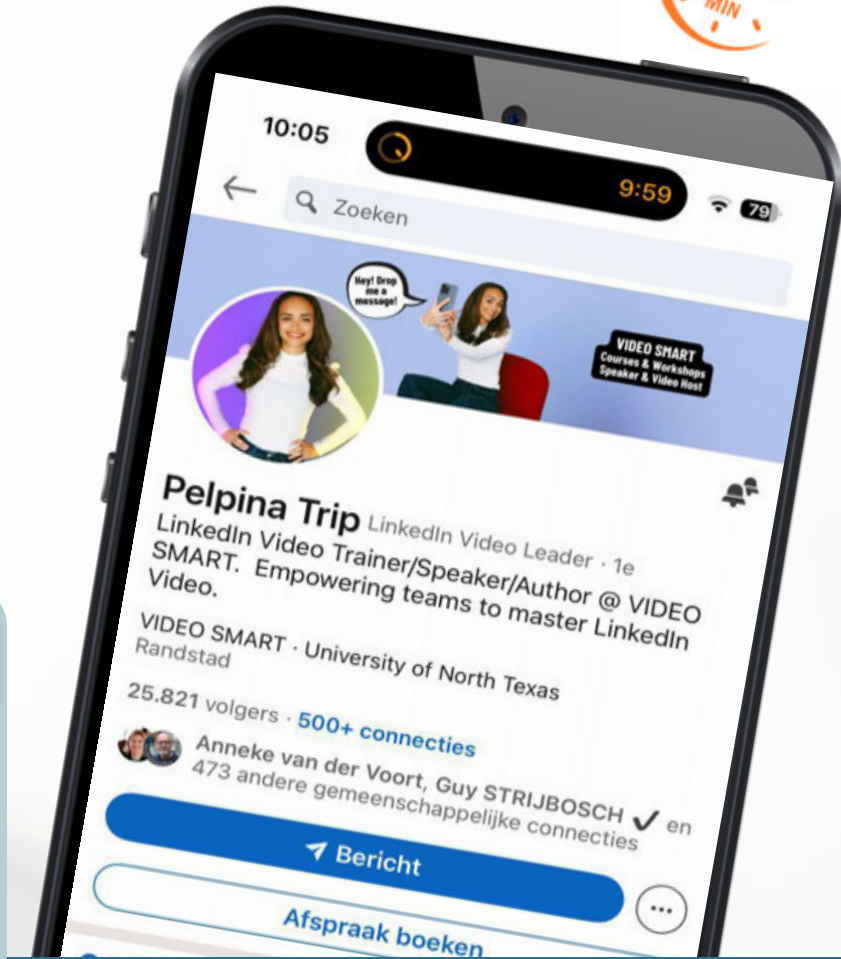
MIN

10:05

9:59

79

Zoeken

Hey! Drop me a message!

VIDEO SMART
Courses & Workshops
Speaker & Video Host

Pelpina Trip LinkedIn Video Leader · 1e
LinkedIn Video Trainer/Speaker/Author @ VIDEO SMART. Empowering teams to master LinkedIn Video.

VIDEO SMART · University of North Texas
Randstad

25.821 volgers · 500+ connecties

Anneke van der Voort, Guy STRIJBOSCH ✓ en 473 andere gemeenschappelijke connecties

Bericht

Afspraak boeken